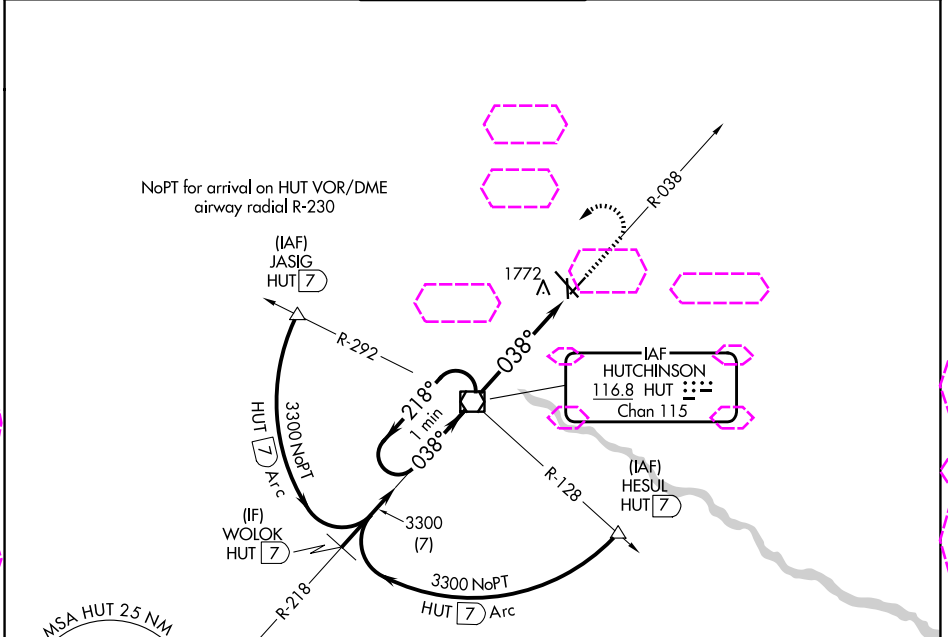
NoPT for arrival on HUT VOR/DME
airway radial R-230

(IAF)
JASIG
HUT 7

R-038

1772

R-292

218°
1 min
038°

038°

IAF
HUTCHINSON
116.8 HUT
Chan 115

HUT 7 Arc
3300 NoPT

R-128

(IAF)
HESUL
HUT 7

(IF)
WOLOK
HUT 7

3300
(7)

R-218

3300 NoPT
HUT 7 Arc

MSA HUT 25 NM